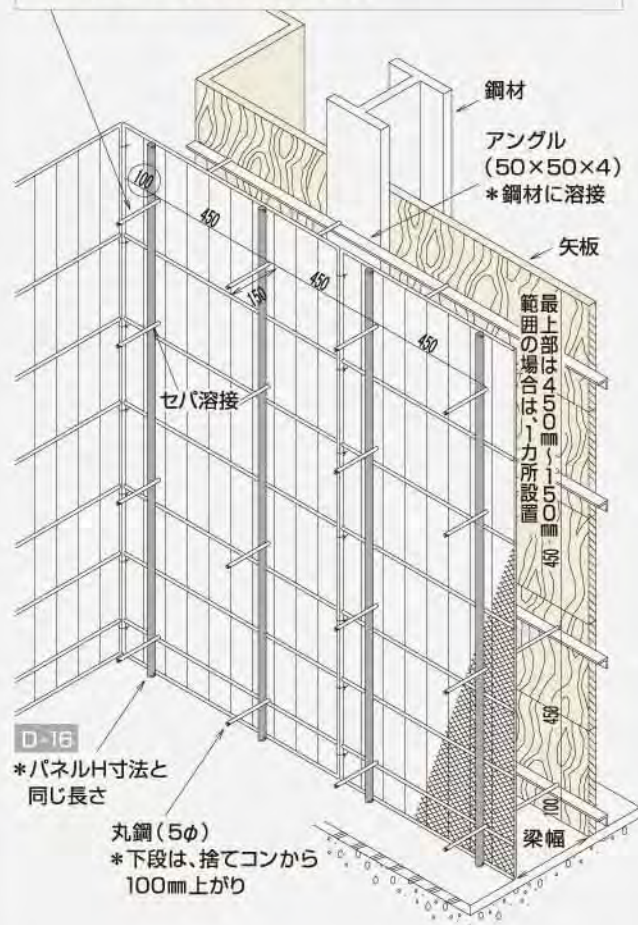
鋼材

アングル
(50×50×4)
＊鋼材に溶接

矢板

100
450
450
150
450

最上部は450㎜~150㎜範囲の場合は、1カ所設置

450

セパ溶接

450

100

D-16
＊パネルH寸法と同じ長さ

丸鋼(5φ)
＊下段は、捨てコンから100㎜上がり

梁幅